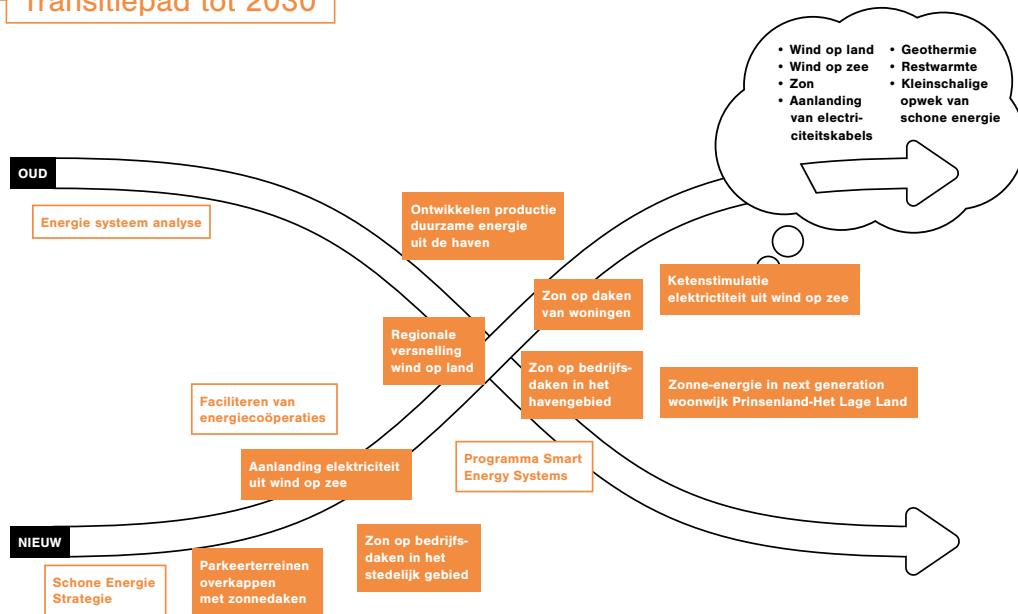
Transitiepad tot 2030

• Wind op land
• Wind op zee
• Zon
• Aanlanding van electriciteitskabels

• Geothermie
• Restwarmte
• Kleinschalige opwek van schone energie

OUD

Energie systeem analyse

Ontwikkelen productie duurzame energie uit de haven

Zon op daken van woningen

Ketenstimulatie elektrictiteit uit wind op zee

Regionale versnelling wind op land

Zon op bedrijfsdaken in het havengebied

Zonne-energie in next generation woonwijk Prinsenland-Het Lage Land

Faciliteren van energiecoöperaties

Programma Smart Energy Systems

Aanlanding elektriciteit uit wind op zee

Zon op bedrijfsdaken in het stedelijk gebied

NIEUW

Parkeerterreinen overkappen met zonnedaken

Schone Energie Strategie